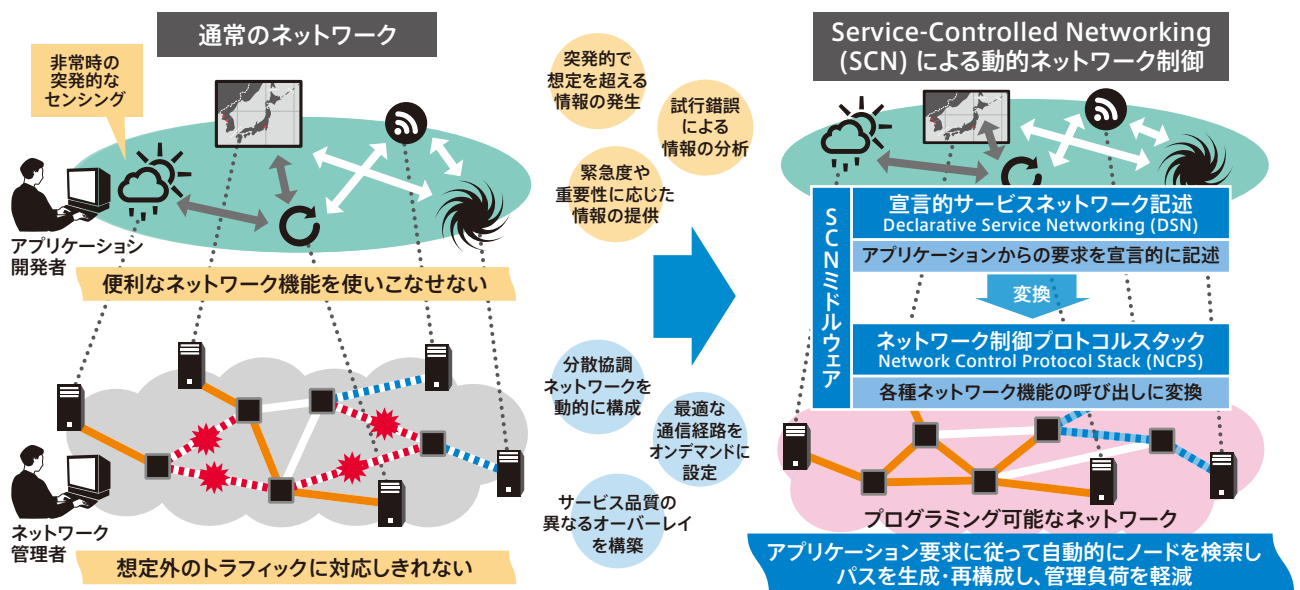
通常のネットワーク

非常時の突発的なセンシング

アプリケーション開発者

便利なネットワーク機能を使いこなせない

ネットワーク管理者

想定外のトラフィックに対応しきれない

突発的で想定を超える情報の発生

試行錯誤による情報の分析

緊急度や重要性に応じた情報の提供

分散協調ネットワークを動的に構成

最適な通信経路をオンデマンドに設定

サービス品質の異なるオーバーレイを構築

Service-Controlled Networking (SCN) による動的ネットワーク制御

SCNミドルウェア

宣言的サービスネットワーク記述
Declarative Service Networking (DSN)

アプリケーションからの要求を宣言的に記述

変換

ネットワーク制御プロトコルスタック
Network Control Protocol Stack (NCPS)

各種ネットワーク機能の呼び出しに変換

プログラミング可能なネットワーク

アプリケーション要求に従って自動的にノードを検索し
パスを生成・再構成し、管理負荷を軽減